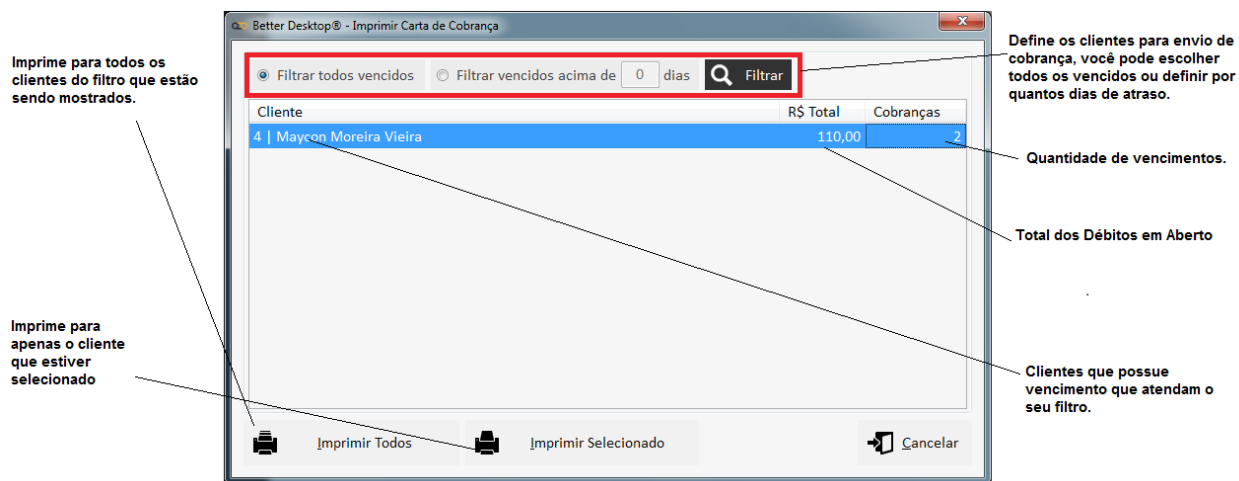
Better Desktop® - Imprimir Carta de Cobrança

Filtrar todos vencidos

Filtrar vencidos acima de 0 dias

Filtrar

| Cliente | R$ Total | Cobranças |
|---|---|---|
| 4 \| Maycon Moreira Vieira | 110,00 | 2 |

Imprimir Todos

Imprimir Selecionado

Cancelar

Imprime para todos os clientes do filtro que estão sendo mostrados.

Imprime para apenas o cliente que estiver selecionado

Define os clientes para envio de cobrança, você pode escolher todos os vencidos ou definir por quantos dias de atraso.

Quantidade de vencimentos.

Total dos Débitos em Aberto

Clientes que possue vencimento que atendam o seu filtro.